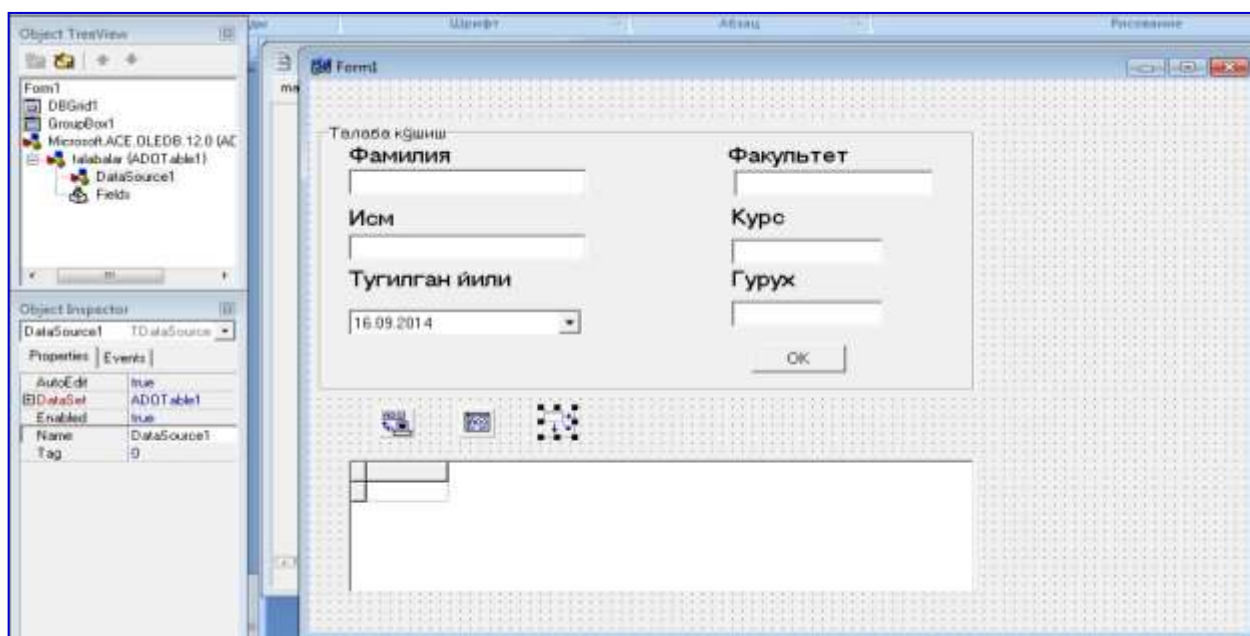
Object TreeView
Form1
DBGrid1
GroupBox1
Microsoft.ACE.OLEDB.12.0 (AC
talabalar (ADOTable1)
DataSource1
Fields

Object Inspector
DataSource1 TDataSource
Properties Events

| AutoEdit | true |
|---|---|
| DataSet | ADOTable1 |
| Enabled | true |
| Name | DataSource1 |
| Tag | 0 |

Шрифт
Абзац
Рисование

Form1

Талаба қўшиш
Фамилия
Факультет
Исм
Курс
Тугилган йили
Гурух
16.09.2014
OK